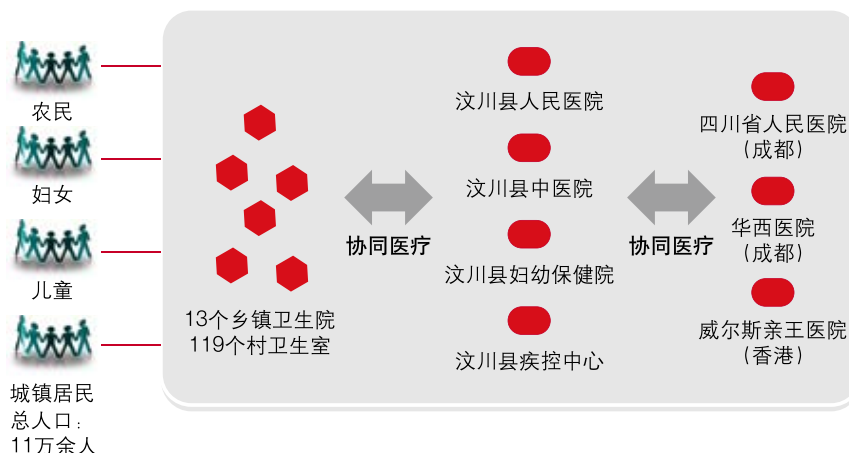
农民

妇女

儿童

城镇居民
总人口：
11万余人

13个乡镇卫生院
119个村卫生室

协同医疗

汶川县人民医院

汶川县中医院

汶川县妇幼保健院

汶川县疾控中心

协同医疗

四川省人民医院
（成都）

华西医院
（成都）

威尔斯亲王医院
（香港）